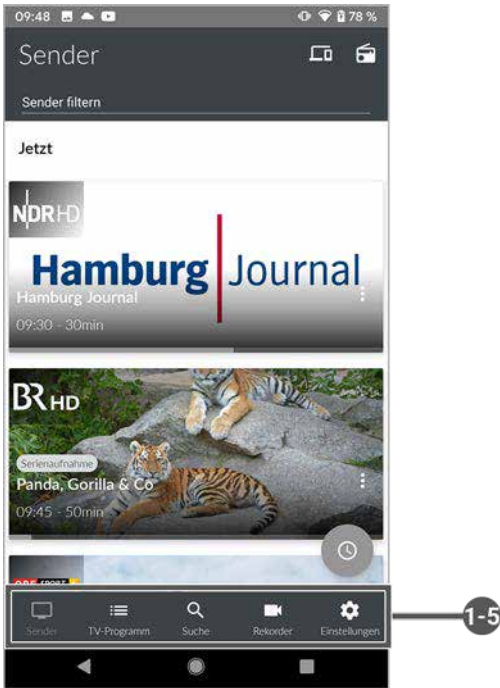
09:48 78 %

Sender

Sender filtern

Jetzt

NDR HD

Hamburg Journal

Hamburg Journal

09:30 - 30min

BR HD

Serienaufnahme

Panda, Gorilla & Co

09:45 - 50min

Sender TV-Programm Suche Rekorder Einstellungen

1-5